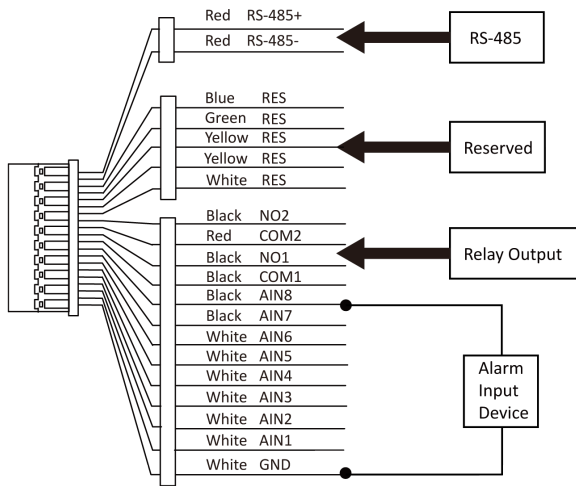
Red RS-485+
Red RS-485-
RS-485

Blue RES
Green RES
Yellow RES
Yellow RES
White RES
Reserved

Black NO2
Red COM2
Black NO1
Black COM1
Relay Output

Black AIN8
Black AIN7
White AIN6
White AIN5
White AIN4
White AIN3
White AIN2
White AIN1
White GND
Alarm Input Device